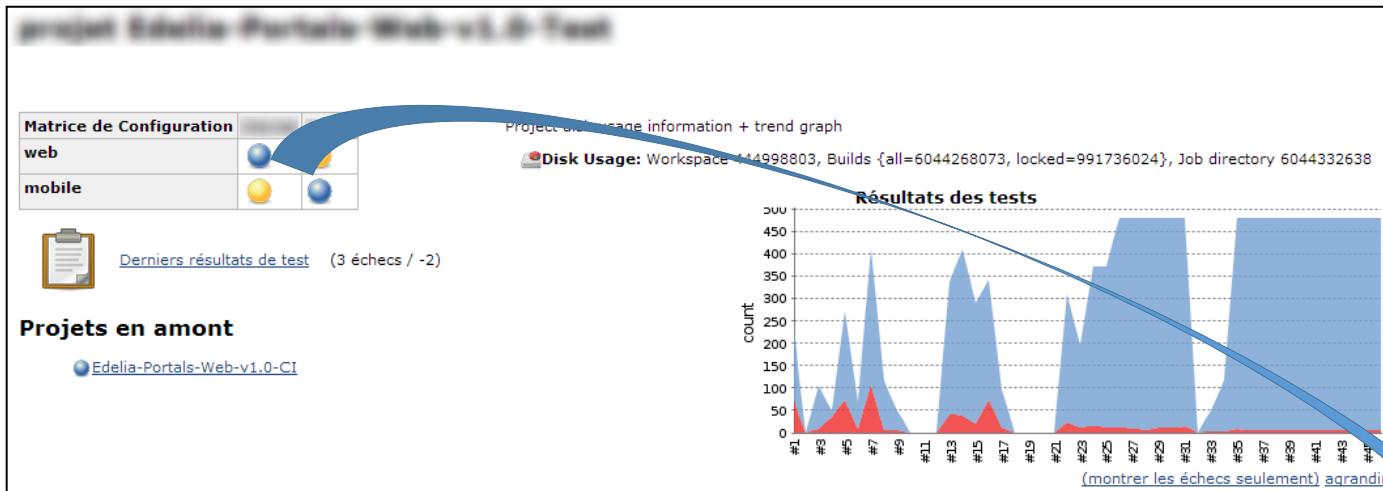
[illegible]

| Matrice de Configuration | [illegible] | |
|---|---|---|
| web | | |
| mobile | | |

Derniers résultats de test (3 échecs / -2)

Projets en amont

Edelia-Portals-Web-v1.0-CI

Project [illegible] usage information + trend graph

Disk Usage: Workspace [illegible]44998803, Builds {all=6044268073, locked=991736024}, Job directory 6044332638

Résultats des tests

500
450
400
350
300
250
200
150
100
50
0

count

#1 #3 #5 #7 #9 #11 #13 #15 #17 #19 #21 #23 #25 #27 #29 #31 #33 #35 #37 #39 #41 #43 #4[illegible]

(montrer les échecs seulement) agrandi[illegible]